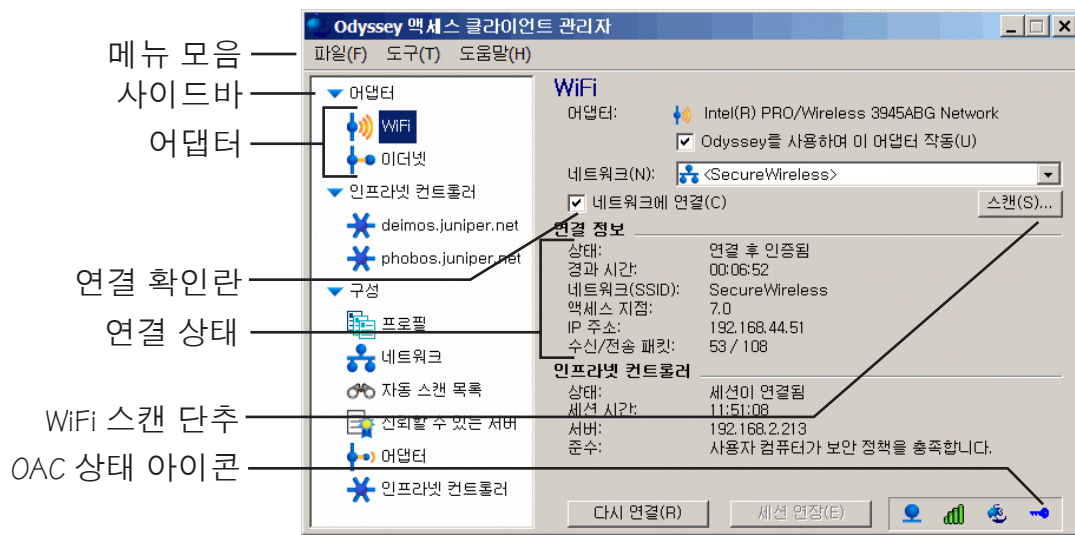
Odyssey 액세스 클라이언트 관리자

메뉴 모음
사이드바
어댑터
연결 확인란
연결 상태
WiFi 스캔 단추
OAC 상태 아이콘

파일(F) 도구(T) 도움말(H)

어댑터
WiFi
이더넷
인프라넷 컨트롤러
deimos.juniper.net
phobos.juniper.net
구성
프로필
네트워크
자동 스캔 목록
신뢰할 수 있는 서버
어댑터
인프라넷 컨트롤러

WiFi
어댑터: Intel(R) PRO/Wireless 3945ABG Network
Odyssey를 사용하여 이 어댑터 작동(U)
네트워크(N): <SecureWireless>
네트워크에 연결(C)
스캔(S)...

연결 정보
상태: 연결 후 인증됨
경과 시간: 00:06:52
네트워크(SSID): SecureWireless
액세스 지점: 7.0
IP 주소: 192.168.44.51
수신/전송 패킷: 53 / 108

인프라넷 컨트롤러
상태: 세션이 연결됨
세션 시간: 11:51:08
서버: 192.168.2.213
준수: 사용자 컴퓨터가 보안 정책을 충족합니다.

다시 연결(R)
세션 연장(E)